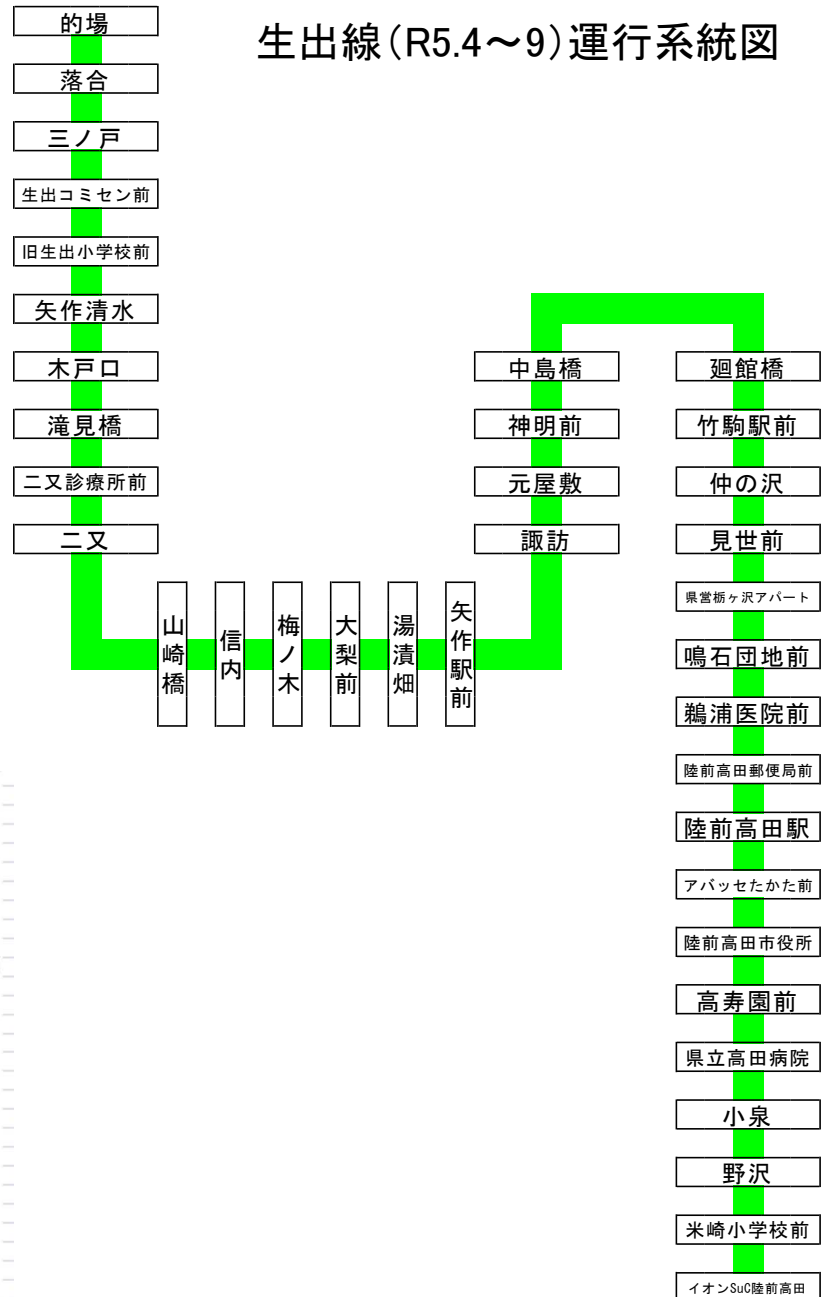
生出線(R5.4〜9)運行系統図

的場
落合
三ノ戸
生出コミセン前
旧生出小学校前
矢作清水
木戸口
滝見橋
二又診療所前
二又
山崎橋
信内
梅ノ木
大梨前
湯漬畑
矢作駅前
諏訪
元屋敷
神明前
中島橋
廻館橋
竹駒駅前
仲の沢
見世前
県営栃ヶ沢アパート
鳴石団地前
鵜浦医院前
陸前高田郵便局前
陸前高田駅
アバッセたかた前
陸前高田市役所
高寿園前
県立高田病院
小泉
野沢
米崎小学校前
イオンSuC陸前高田